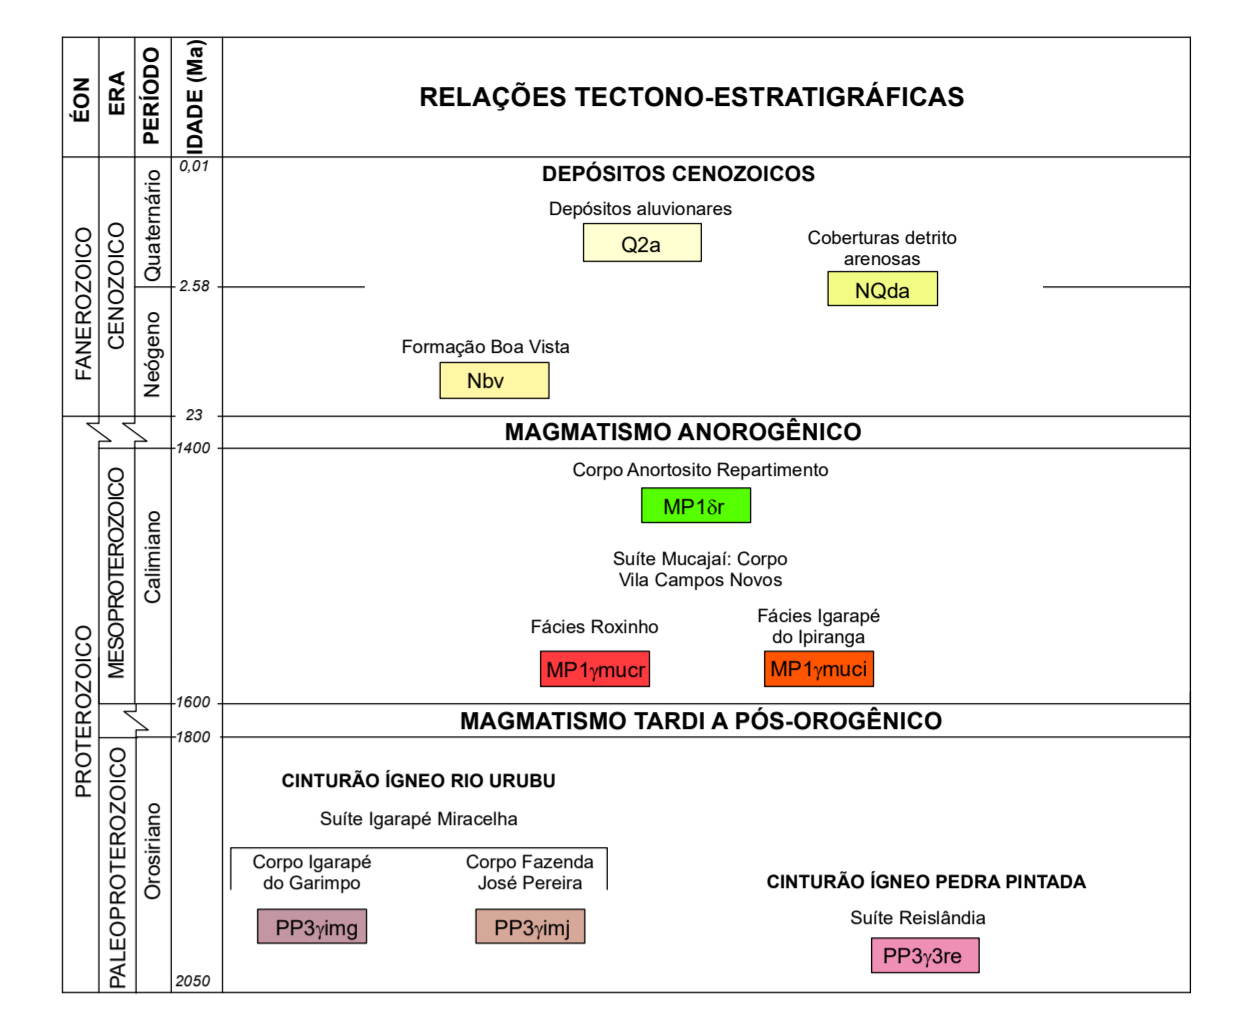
| ÉON | ERA | PERÍODO | IDADE (Ma) | RELAÇÕES TECTONO-ESTRATIGRÁFICAS |
|---|---|---|---|---|
| FANEROZOICO | CENOZOICO | Quaternário | 0,01 | DEPÓSITOS CENOZOICOS<br>Depósitos aluvionares Q2a<br>Coberturas detrito arenosas NQda |
| | | Neógeno | 2.58 | Formação Boa Vista Nbv |
| | | | 23 | MAGMATISMO ANOROGÊNICO |
| PROTEROZOICO | MESOPROTEROZOICO | Calimiano | 1400 | Corpo Anortosito Repartimento $MP1\delta r$<br>Suíte Mucajaí: Corpo Vila Campos Novos<br>Fácies Roxinho $MP1\gamma mucr$<br>Fácies Igarapé do Ipiranga $MP1\gamma muci$ |
| | | | 1600 | MAGMATISMO TARDI A PÓS-OROGÊNICO |
| | PALEOPROTEROZOICO | Orosiriano | 1800 | CINTURÃO ÍGNEO RIO URUBU<br>Suíte Igarapé Miracelha<br>Corpo Igarapé do Garimpo $PP3\gamma img$<br>Corpo Fazenda José Pereira $PP3\gamma imj$<br>CINTURÃO ÍGNEO PEDRA PINTADA<br>Suíte Reislândia $PP3\gamma 3re$ |
| | | | 2050 | |